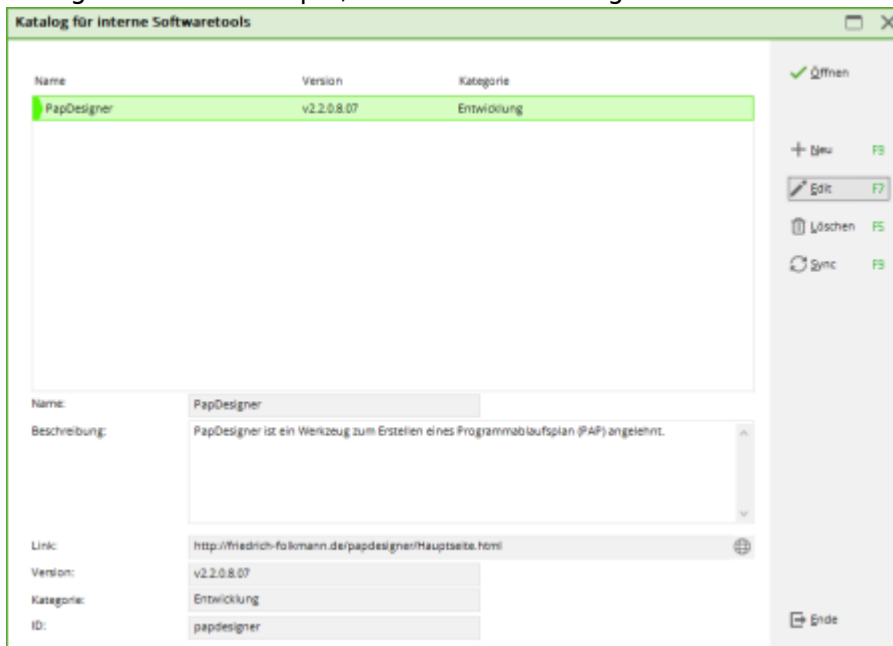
Katalog für interne Softwaretools

| Name | Version | Kategorie |
|---|---|---|
| PapDesigner | v2.2.0.8.07 | Entwicklung |

Öffnen

Neu F9

Edit F7

Löschen F5

Sync F9

Name: PapDesigner

Beschreibung: PapDesigner ist ein Werkzeug zum Erstellen eines Programmablaufsplan (PAP) angelehnt.

Link: http://friedrich-folkmann.de/papdesigner/Hauptseite.html

Version: v2.2.0.8.07

Kategorie: Entwicklung

ID: papdesigner

Ende